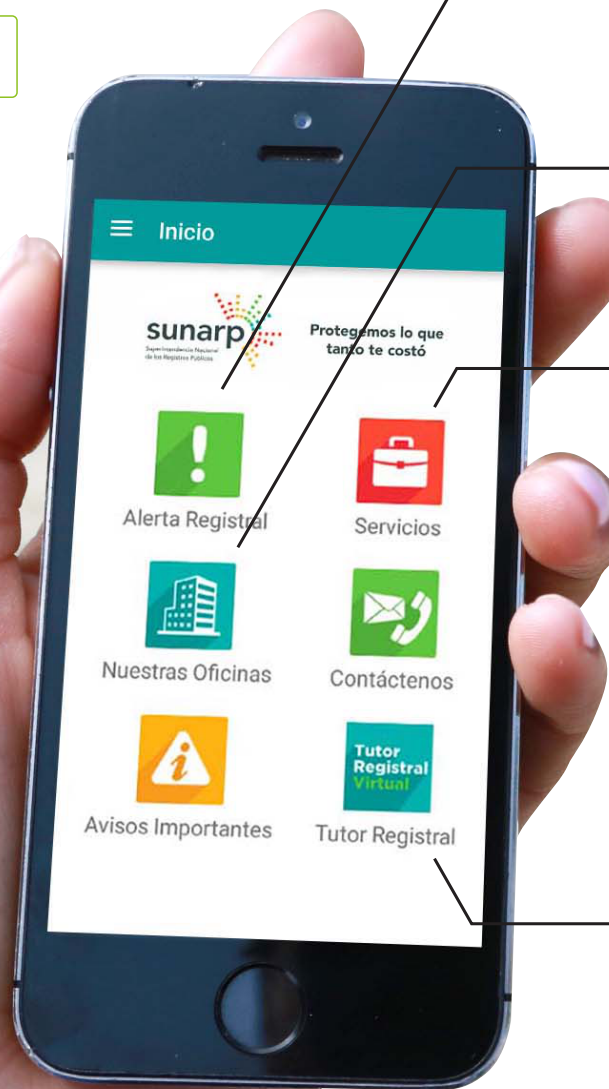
Inicio

sunarp
Superintendencia Nacional de los Registros Públicos

Protegemos lo que tanto te costó

Alerta Registral

Servicios

Nuestras Oficinas

Contáctenos

Avisos Importantes

Tutor Registral Virtual

Tutor Registral